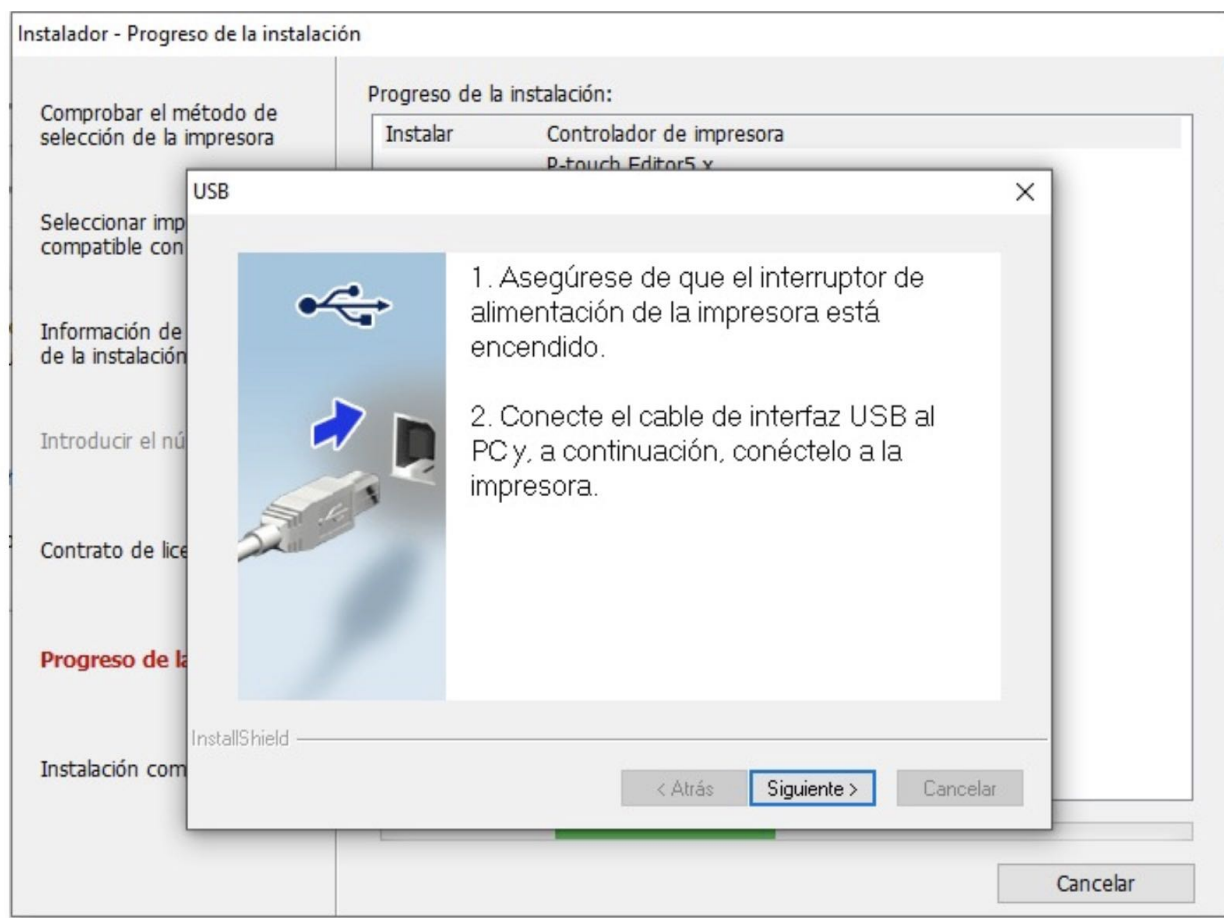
Instalador - Progreso de la instalación

Comprobar el método de selección de la impresora

Seleccionar imp compatible con

Información de de la instalación

Introducir el nú

Contrato de lice

Progreso de la

Instalación com

Progreso de la instalación:

| Instalar | Controlador de impresora |
|---|---|
| | P-touch Editor5.x |

USB

1. Asegúrese de que el interruptor de alimentación de la impresora está encendido.

2. Conecte el cable de interfaz USB al PC y, a continuación, conéctelo a la impresora.

InstallShield

< Atrás Siguiente > Cancelar

Cancelar